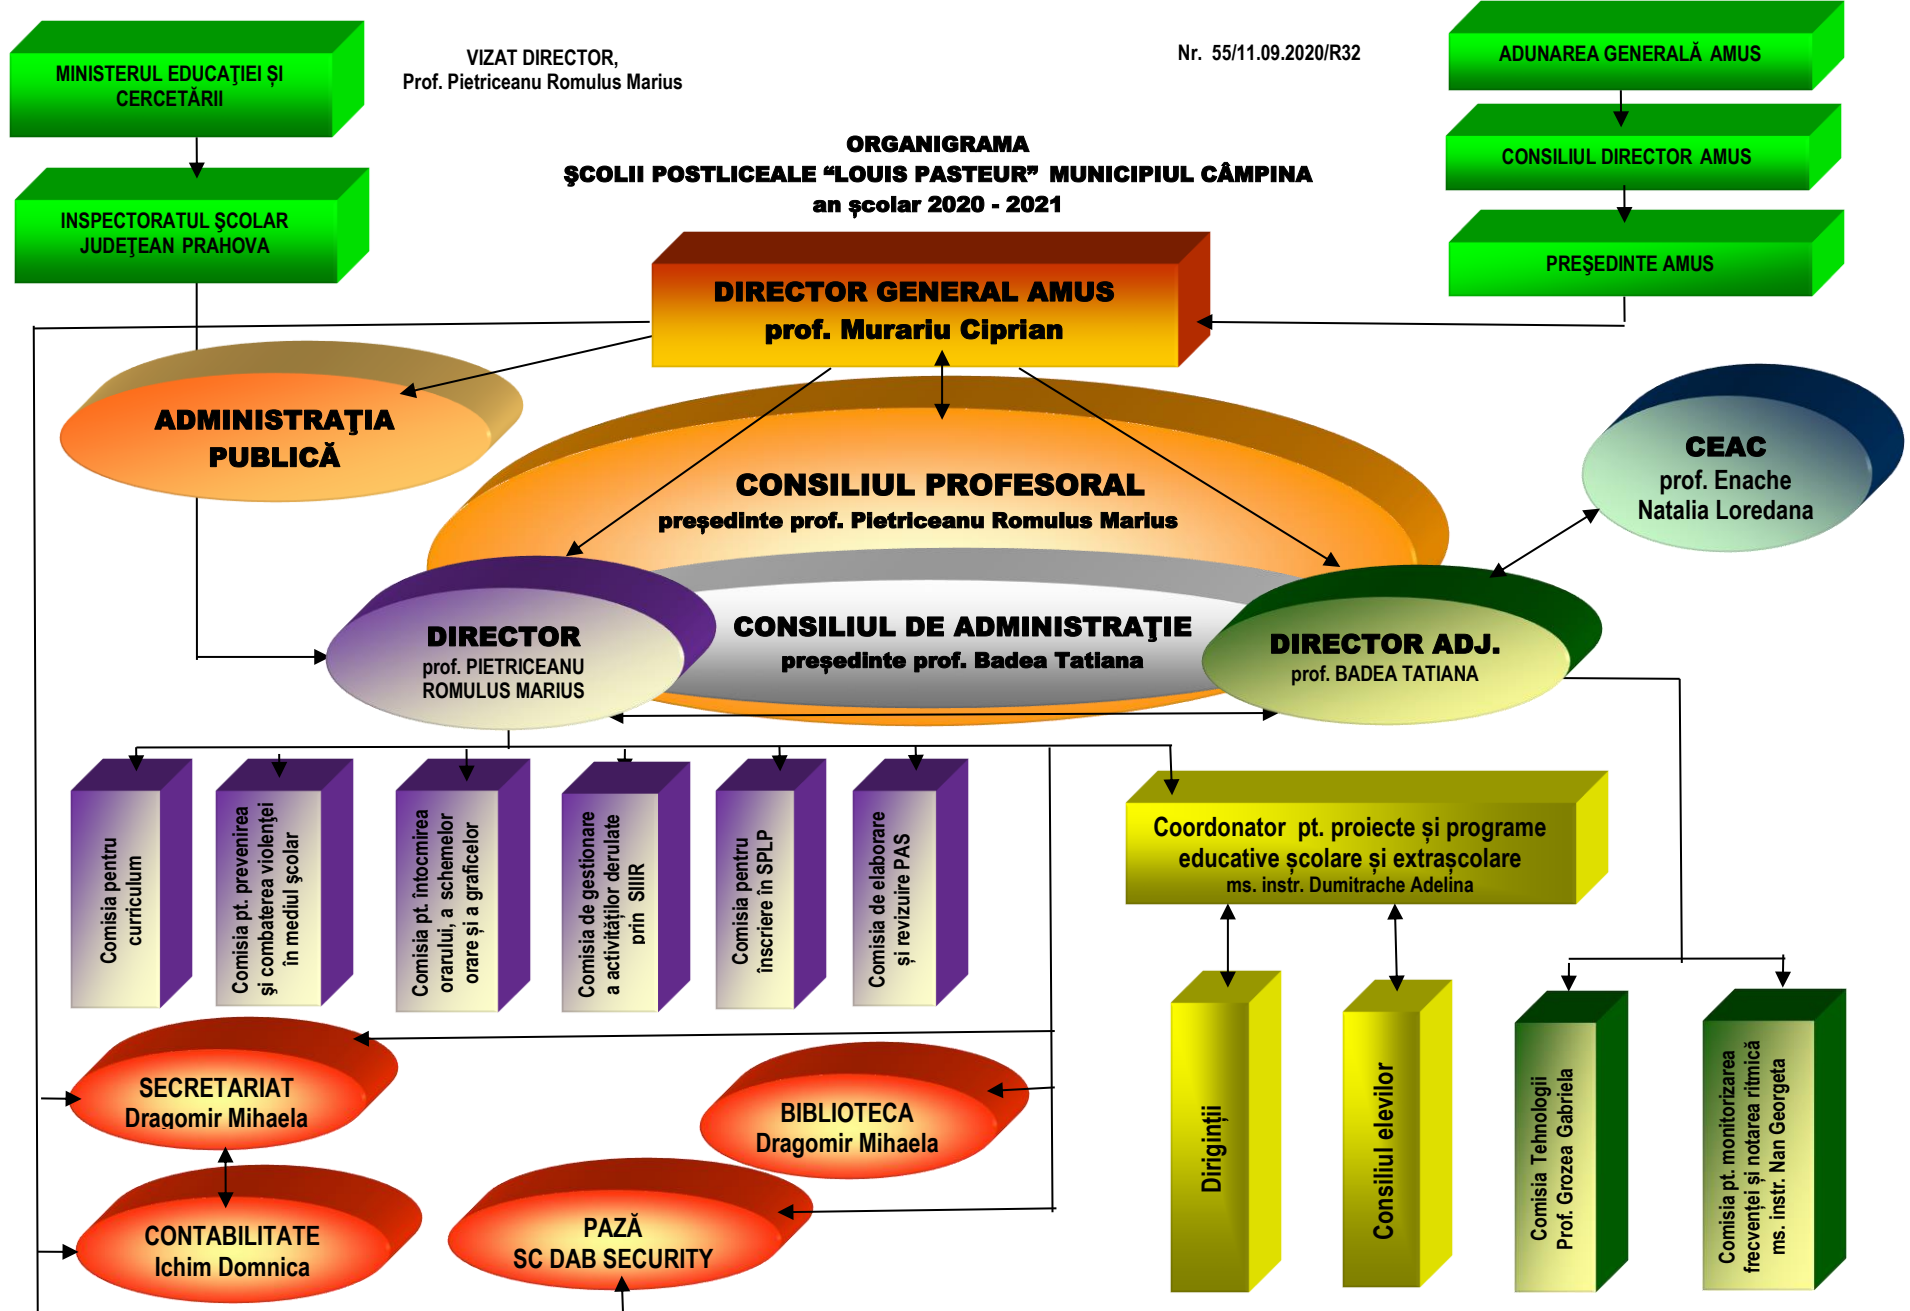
MINISTERUL EDUCAŢIEI ŞI CERCETĂRII

VIZAT DIRECTOR,
Prof. Pietriceanu Romulus Marius

Nr. 55/11.09.2020/R32

ADUNAREA GENERALĂ AMUS

CONSILIUL DIRECTOR AMUS

PREŞEDINTE AMUS

INSPECTORATUL ŞCOLAR JUDEŢEAN PRAHOVA

ORGANIGRAMA
ŞCOLII POSTLICEALE "LOUIS PASTEUR" MUNICIPIUL CÂMPINA
an şcolar 2020 - 2021

DIRECTOR GENERAL AMUS
prof. Murariu Ciprian

ADMINISTRAŢIA PUBLICĂ

CONSILIUL PROFESORAL
preşedinte prof. Pietriceanu Romulus Marius

CEAC
prof. Enache Natalia Loredana

DIRECTOR
prof. PIETRICEANU ROMULUS MARIUS

CONSILIUL DE ADMINISTRAŢIE
preşedinte prof. Badea Tatiana

DIRECTOR ADJ.
prof. BADEA TATIANA

Comisia pentru curriculum

Comisia pt. prevenirea şi combaterea violenţei în mediul şcolar

Comisia pt. întocmirea orarului, a schemelor orare şi a graficelor

Comisia de gestionare a activităţilor derulate prin SIIIR

Comisia pentru înscriere în SPLP

Comisia de elaborare şi revizuire PAS

Coordonator pt. proiecte şi programe educative şcolare şi extraşcolare
ms. instr. Dumitrache Adelina

SECRETARIAT
Dragomir Mihaela

BIBLIOTECA
Dragomir Mihaela

CONTABILITATE
Ichim Domnica

PAZĂ
SC DAB SECURITY

Diriginţii

Consiliul elevilor

Comisia Tehnologii
Prof. Grozea Gabriela

Comisia pt. monitorizarea frecvenţei şi notarea ritmică
ms. instr. Nan Georgeta